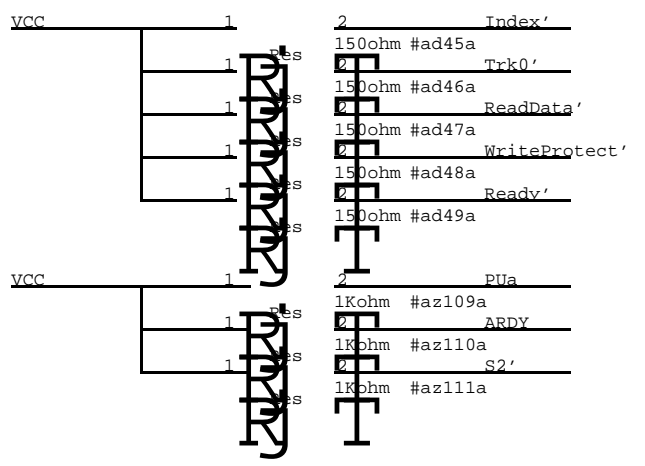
VCC 1 2 Index'
Res
150ohm #ad45a
1 2 Trk0'
Res
150ohm #ad46a
1 2 ReadData'
Res
150ohm #ad47a
1 2 WriteProtect'
Res
150ohm #ad48a
1 2 Ready'
Res
150ohm #ad49a

VCC 1 2 PUa
Res
1Kohm #az109a
1 2 ARDY
Res
1Kohm #az110a
1 2 S2'
Res
1Kohm #az111a